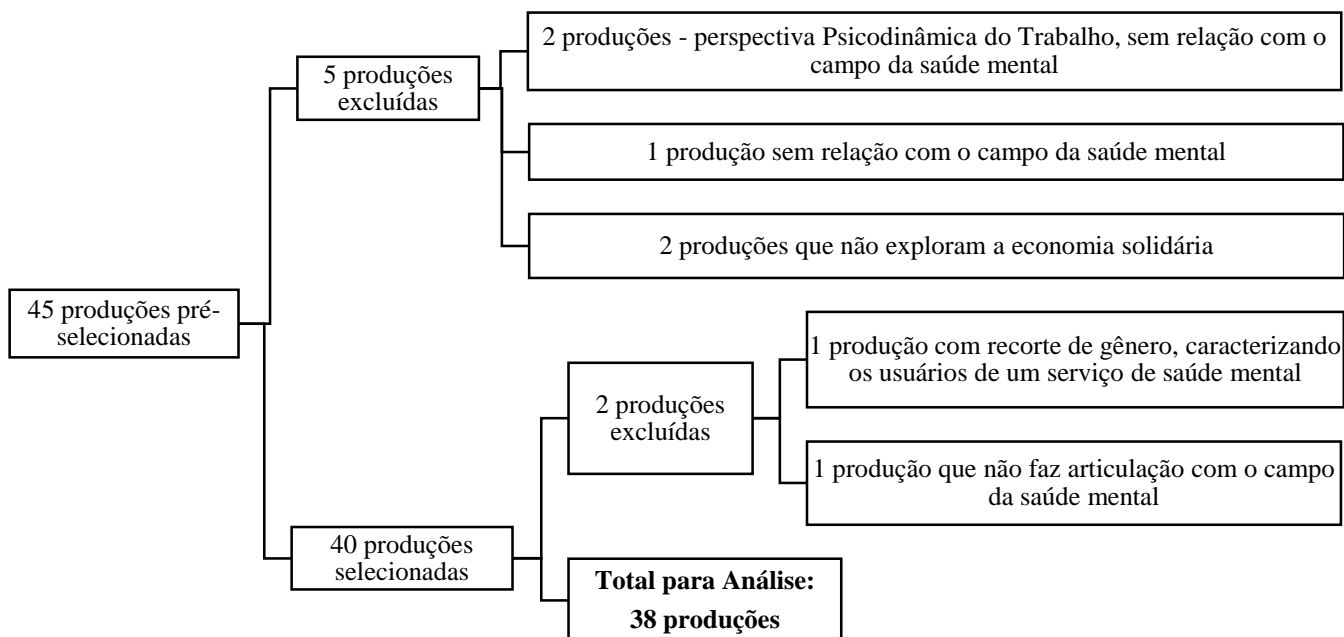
45 produções pré-selecionadas

5 produções excluídas

2 produções - perspectiva Psicodinâmica do Trabalho, sem relação com o campo da saúde mental

1 produção sem relação com o campo da saúde mental

2 produções que não exploram a economia solidária

40 produções selecionadas

2 produções excluídas

1 produção com recorte de gênero, caracterizando os usuários de um serviço de saúde mental

1 produção que não faz articulação com o campo da saúde mental

**Total para Análise: 38 produções**